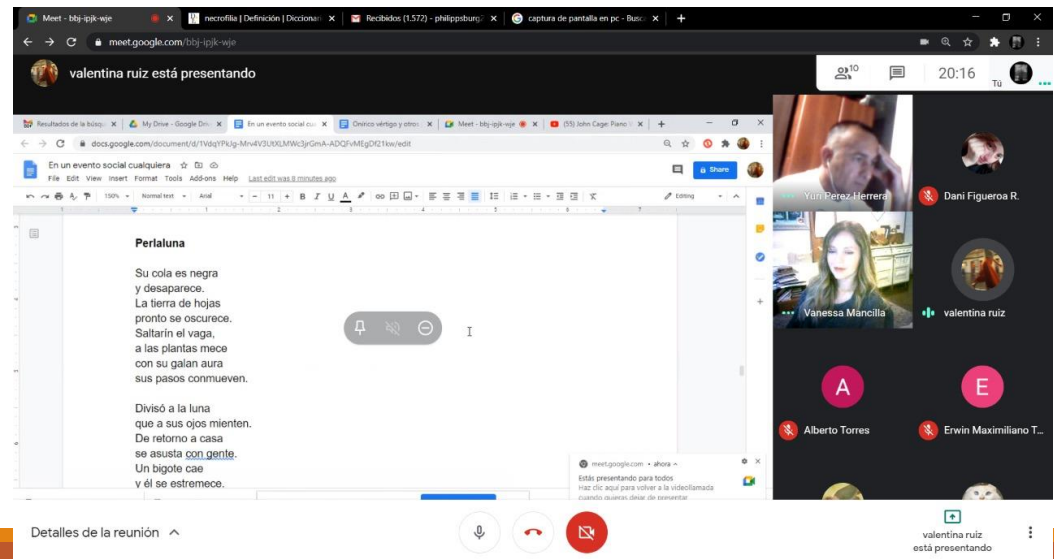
Meet - bbj-ipjk-wje × necrofilia | Definición | Diccionari × Recibidos (1.572) - philippsburg × captura de pantalla en pc - Busc × +

meet.google.com/bbj-ipjk-wje

valentina ruiz está presentando

10

20:16

Tú

Resultados de la búsq × My Drive - Google Driv × En un evento social cua × Onírico vértigo y otro × Meet - bbj-ipjk-wje × (55) John Cage: Piano × +

docs.google.com/document/d/1VdqYPkUg-Mrv4V3UtXLMWc3jrGmA-ADQFvMEgDf21kw/edit

En un evento social cualquiera

File Edit View Insert Format Tools Add-ons Help Last edit was 8 minutes ago

Share

150% Normal text Arial 11 B I U A Editing

Perlaluna

Su cola es negra
y desaparece.
La tierra de hojas
pronto se oscurece.
Saltarín el vaga,
a las plantas mece
con su galan aura
sus pasos conmueven.

Divisó a la luna
que a sus ojos mienten.
De retorno a casa
se asusta con gente.
Un bigote cae
y él se estremece.

meet.google.com • ahora
Estás presentando para todos
Haz clic aquí para volver a la videollamada cuando quieras dejar de presentar

Yuri Perez Herrera

Dani Figueroa R.

Vanessa Mancilla

valentina ruiz

A

Alberto Torres

E

Erwin Maximiliano T...

Detalles de la reunión

valentina ruiz está presentando